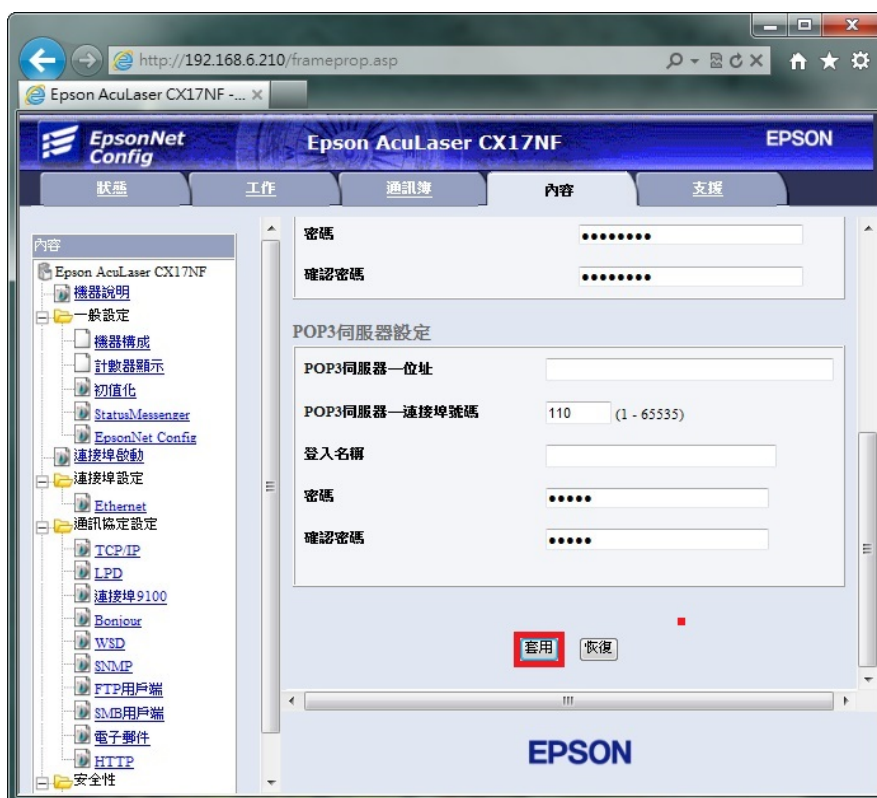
http://192.168.6.210/frameprop.asp

Epson AcuLaser CX17NF -... ×

EpsonNet Config

Epson AcuLaser CX17NF

EPSON

狀態 工作 通訊簿 內容 支援

內容

Epson AcuLaser CX17NF
機器說明
一般設定
機器構成
計數器顯示
初值化
StatusMessenger
EpsonNet Config
連接埠啟動
連接埠設定
Ethernet
通訊協定設定
TCP/IP
LPD
連接埠9100
Bonjour
WSD
SNMP
FTP用戶端
SMB用戶端
電子郵件
HTTP
安全性

密碼 ••••••••

確認密碼 ••••••••

POP3伺服器設定

POP3伺服器—位址

POP3伺服器—連接埠號碼 110 (1 - 65535)

登入名稱

密碼 •••••

確認密碼 •••••

套用 恢復

EPSON